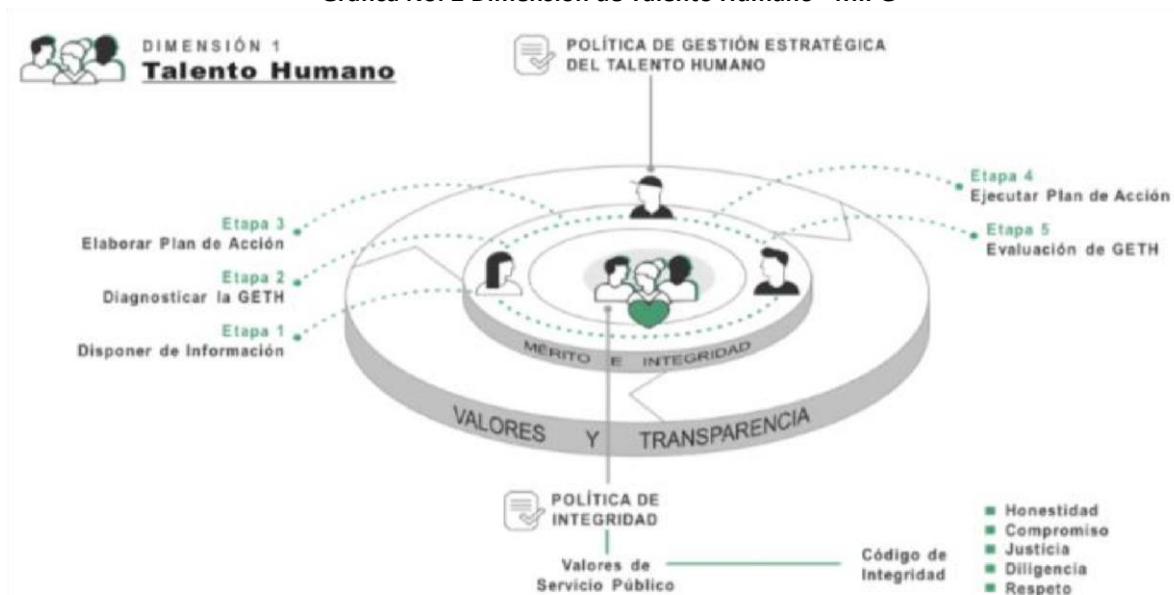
Gráfica No. 2 Dimensión de Talento Humano - MIPG

DIMENSIÓN 1
Talento Humano

POLÍTICA DE GESTIÓN ESTRATÉGICA DEL TALENTO HUMANO

Etapa 4
Ejecutar Plan de Acción

Etapa 5
Evaluación de GETH

Etapa 3
Elaborar Plan de Acción

Etapa 2
Diagnosticar la GETH

Etapa 1
Disponer de Información

MÉRITO E INTEGRIDAD

VALORES Y TRANSPARENCIA

POLÍTICA DE INTEGRIDAD

Valores de Servicio Público

Código de Integridad

Honestidad
Compromiso
Justicia
Diligencia
Respeto